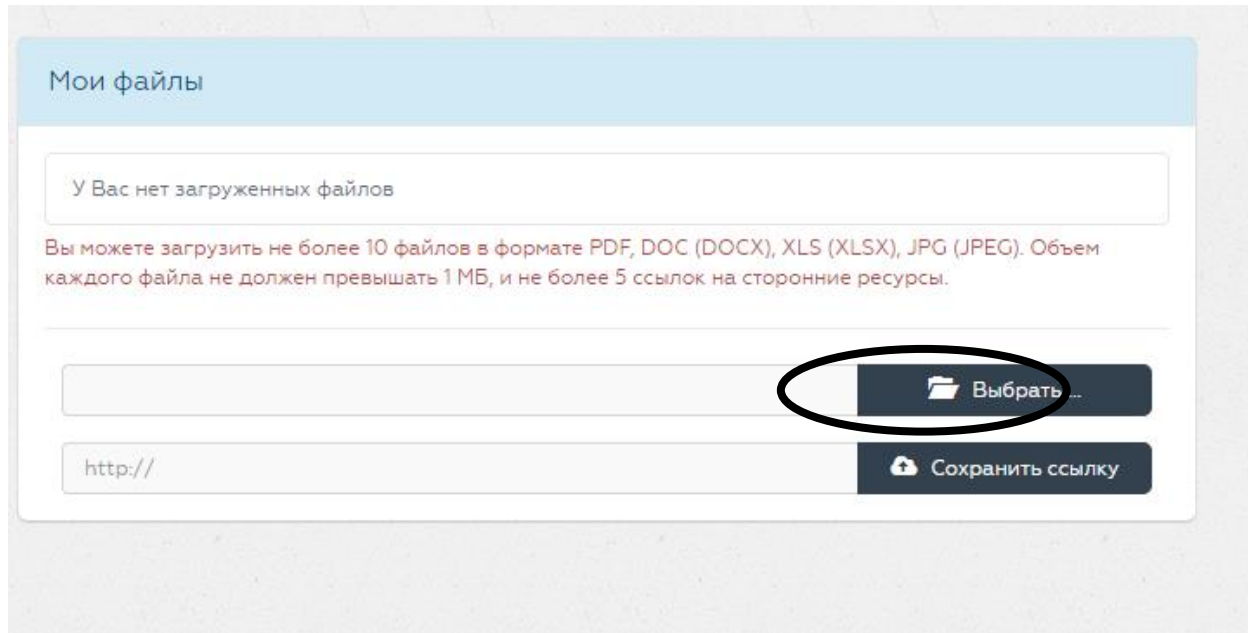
Мои файлы

У Вас нет загруженных файлов

Вы можете загрузить не более 10 файлов в формате PDF, DOC (DOCX), XLS (XLSX), JPG (JPEG). Объем каждого файла не должен превышать 1 МБ, и не более 5 ссылок на сторонние ресурсы.

Выбрать ...

http://

Сохранить ссылку